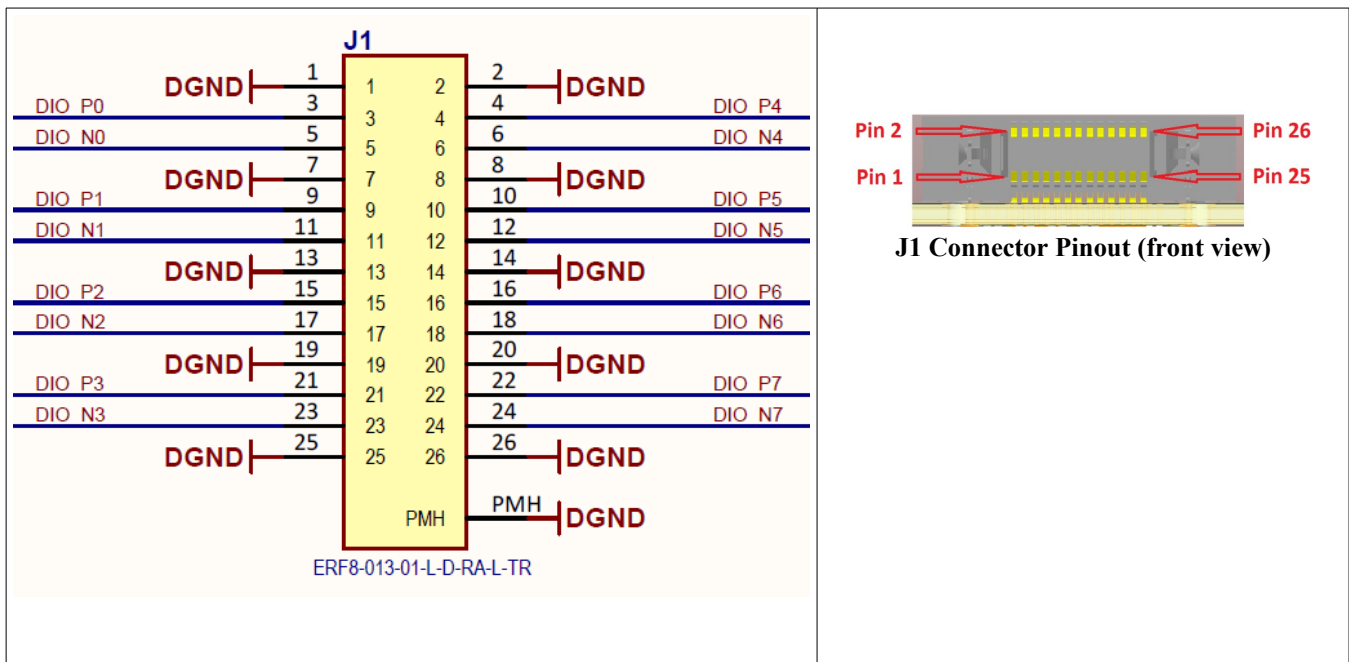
J1

DGND 1 1 2 2 DGND
DIO_P0 3 3 4 4 DIO_P4
DIO_N0 5 5 6 6 DIO_N4
DGND 7 7 8 8 DGND
DIO_P1 9 9 10 10 DIO_P5
DIO_N1 11 11 12 12 DIO_N5
DGND 13 13 14 14 DGND
DIO_P2 15 15 16 16 DIO_P6
DIO_N2 17 17 18 18 DIO_N6
DGND 19 19 20 20 DGND
DIO_P3 21 21 22 22 DIO_P7
DIO_N3 23 23 24 24 DIO_N7
DGND 25 25 26 26 DGND
PMH PMH DGND

ERF8-013-01-L-D-RA-L-TR

Pin 2
Pin 26
Pin 1
Pin 25

J1 Connector Pinout (front view)